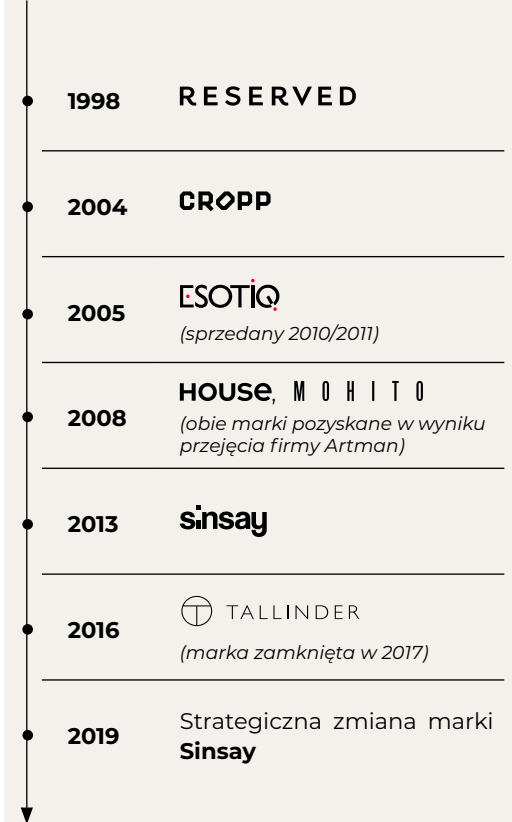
1998 RESERVED

2004 CROPP

2005 ESOTIQ
(sprzedany 2010/2011)

2008 HOUSE, MOHITO
(obie marki pozyskane w wyniku przejęcia firmy Artman)

2013 sinsay

2016 TALLINDER
(marka zamknięta w 2017)

2019 Strategiczna zmiana marki **Sinsay**